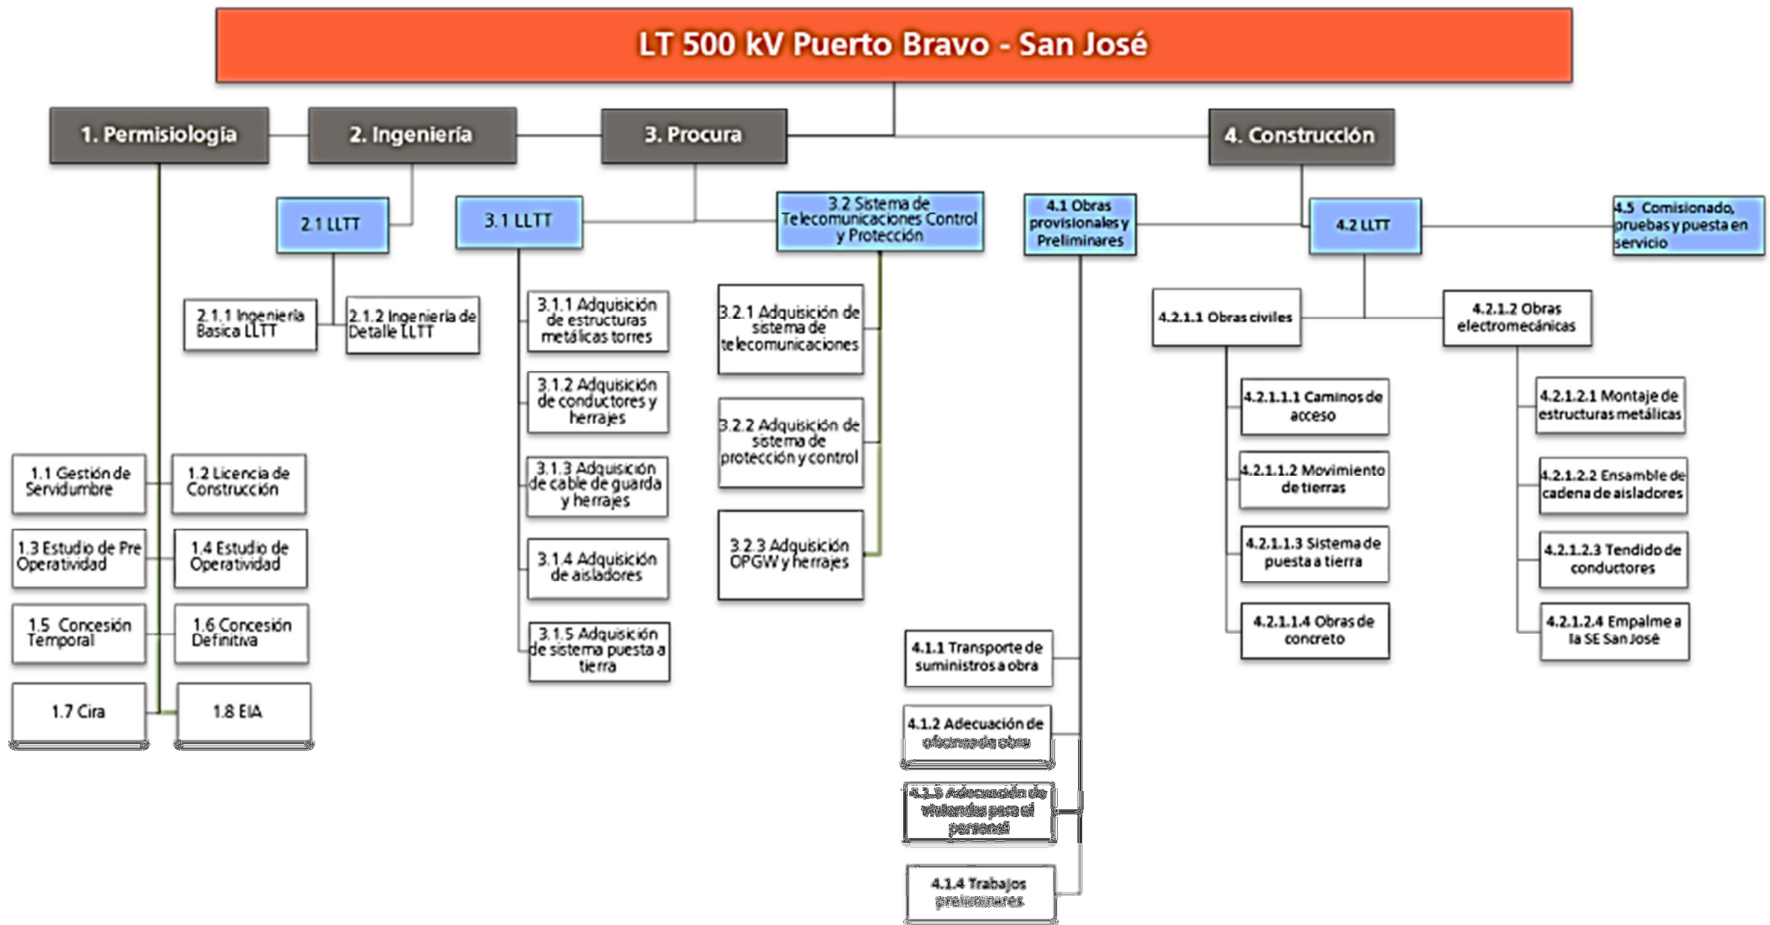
LT 500 kV Puerto Bravo - San José

1. Permisiología

1.1 Gestión de Servidumbre

1.2 Licencia de Construcción

1.3 Estudio de Pre Operatividad

1.4 Estudio de Operatividad

1.5 Concesión Temporal

1.6 Concesión Definitiva

1.7 Cira

1.8 EIA

2. Ingeniería

2.1 LLTT

2.1.1 Ingeniería Basica LLTT

2.1.2 Ingeniería de Detalle LLTT

3. Procura

3.1 LLTT

3.1.1 Adquisición de estructuras metálicas torres

3.1.2 Adquisición de conductores y herrajes

3.1.3 Adquisición de cable de guarda y herrajes

3.1.4 Adquisición de aisladores

3.1.5 Adquisición de sistema puesta a tierra

3.2 Sistema de Telecomunicaciones Control y Protección

3.2.1 Adquisición de sistema de telecomunicaciones

3.2.2 Adquisición de sistema de protección y control

3.2.3 Adquisición OPGW y herrajes

4. Construcción

4.1 Obras provisionales y Preliminares

4.1.1 Transporte de suministros a obra

4.1.2 Adecuación de oficinas de obra

4.1.3 Adecuación de viviendas para el personal

4.1.4 Trabajos preliminares

4.2 LLTT

4.2.1.1 Obras civiles

4.2.1.1.1 Caminos de acceso

4.2.1.1.2 Movimiento de tierras

4.2.1.1.3 Sistema de puesta a tierra

4.2.1.1.4 Obras de concreto

4.2.1.2 Obras electromecánicas

4.2.1.2.1 Montaje de estructuras metálicas

4.2.1.2.2 Ensamble de cadena de aisladores

4.2.1.2.3 Tendido de conductores

4.2.1.2.4 Empalme a la SE San José

4.5 Comisionado, pruebas y puesta en servicio